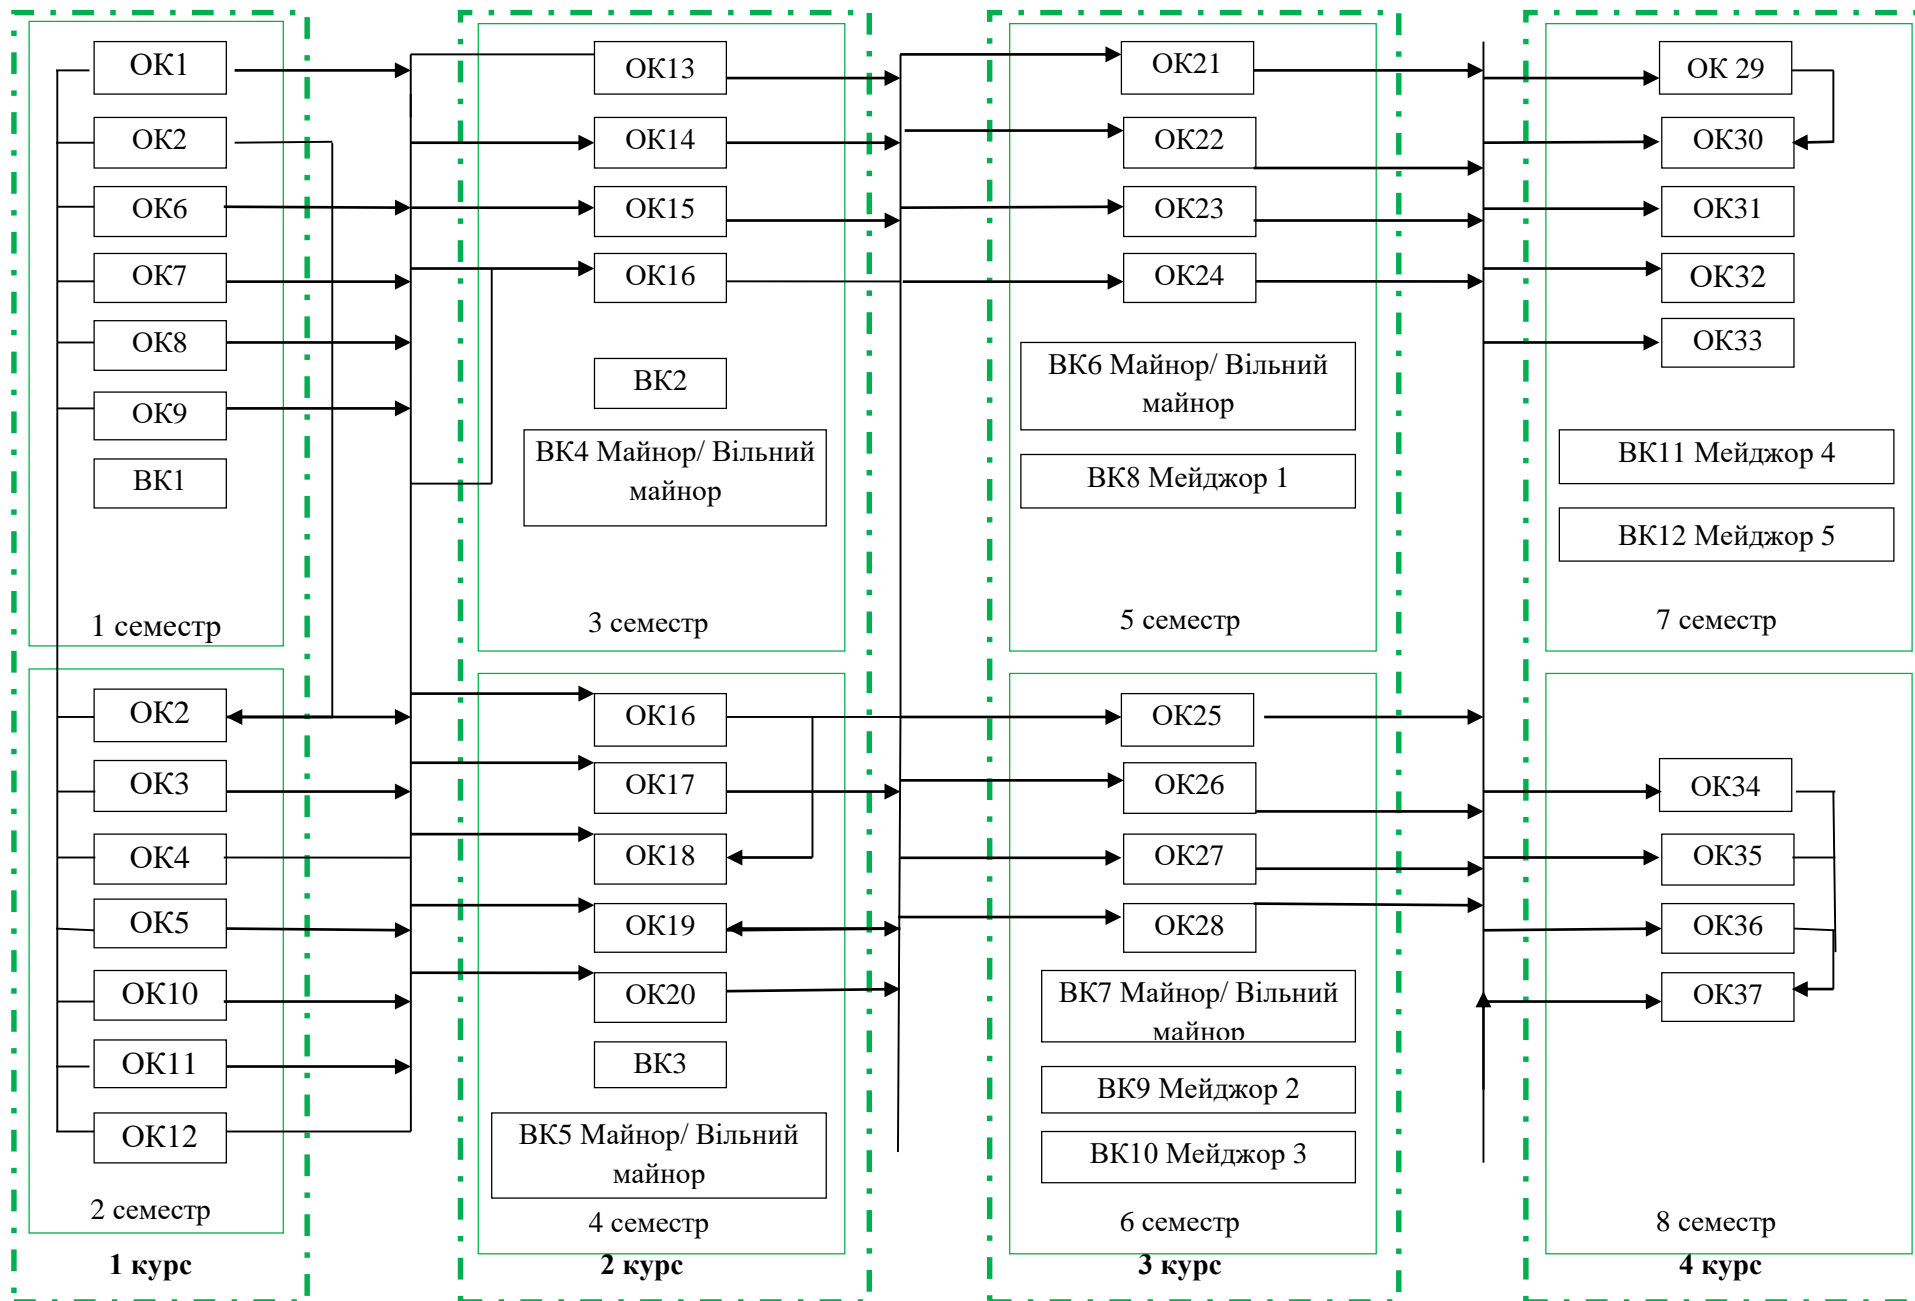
ОК1
ОК2
ОК6
ОК7
ОК8
ОК9
ВК1
1 семестр

ОК2
ОК3
ОК4
ОК5
ОК10
ОК11
ОК12
2 семестр
1 курс

ОК13
ОК14
ОК15
ОК16
ВК2
ВК4 Майнор/ Вільний майнор
3 семестр

ОК16
ОК17
ОК18
ОК19
ОК20
ВК3
ВК5 Майнор/ Вільний майнор
4 семестр
2 курс

ОК21
ОК22
ОК23
ОК24
ВК6 Майнор/ Вільний майнор
ВК8 Мейджор 1
5 семестр

ОК25
ОК26
ОК27
ОК28
ВК7 Майнор/ Вільний майнор
ВК9 Мейджор 2
ВК10 Мейджор 3
6 семестр
3 курс

ОК 29
ОК30
ОК31
ОК32
ОК33
ВК11 Мейджор 4
ВК12 Мейджор 5
7 семестр

ОК34
ОК35
ОК36
ОК37
8 семестр
4 курс